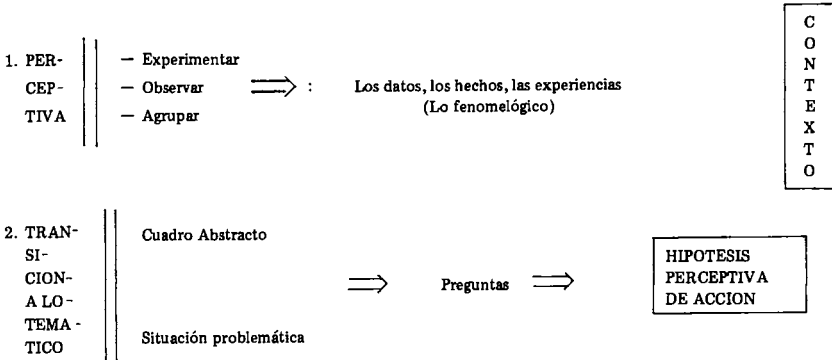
1. PERCEPTIVA

— Experimentar
— Observar
— Agrupar

$\Longrightarrow$ :

Los datos, los hechos, las experiencias
(Lo fenomelógico)

C
O
N
T
E
X
T
O

2. TRANSICION-A LO-TEMATICO

Cuadro Abstracto

Situación problemática

$\Longrightarrow$ Preguntas $\Longrightarrow$

HIPOTESIS PERCEPTIVA DE ACCION